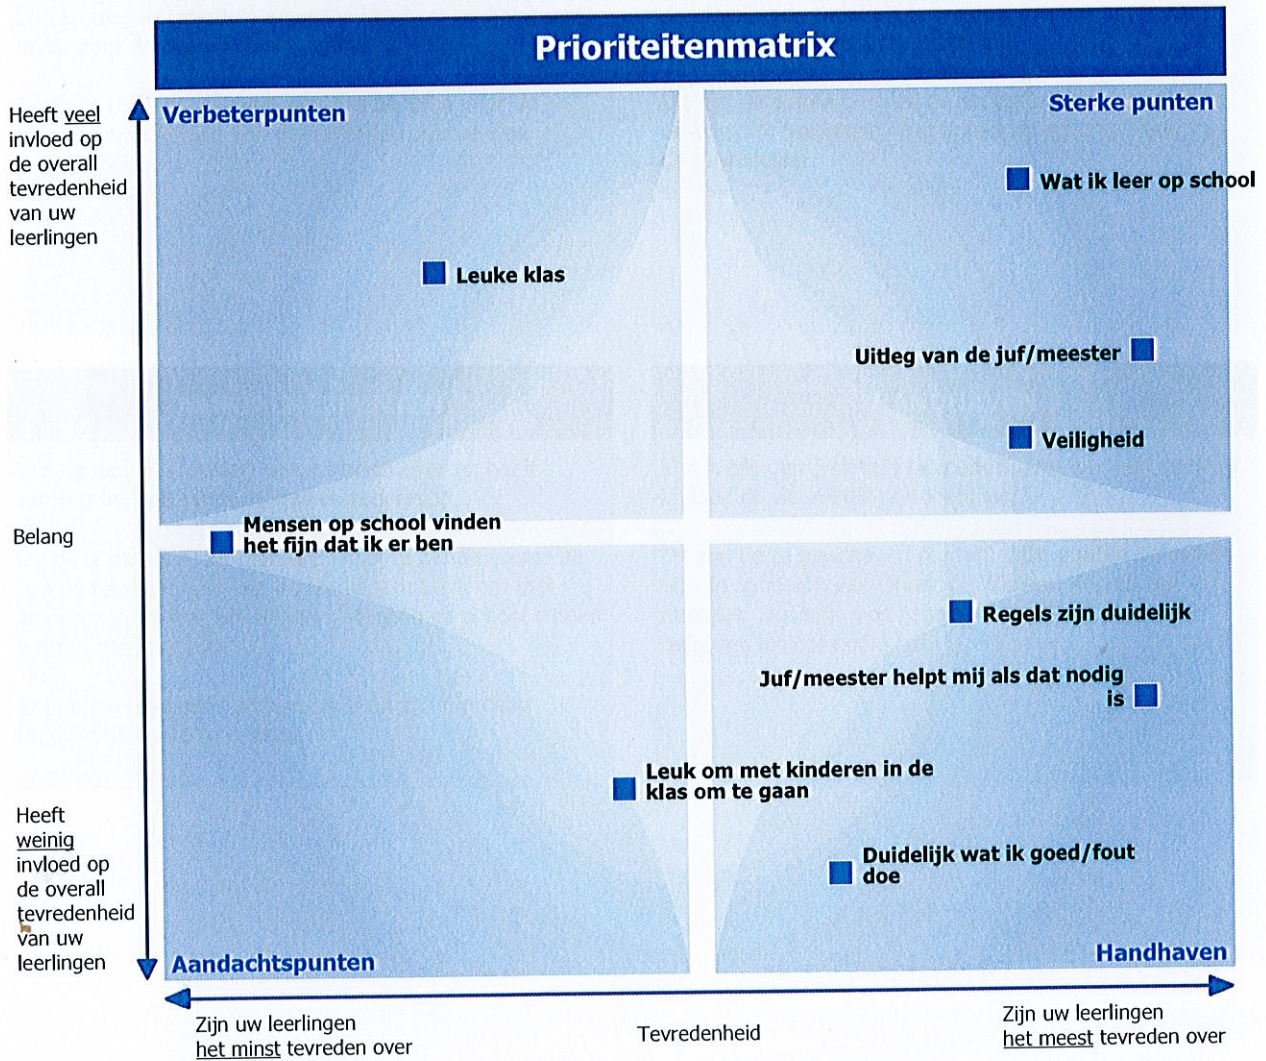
Prioriteitenmatrix

Heeft veel invloed op de overall tevredenheid van uw leerlingen

Verbeterpunten

Sterke punten

Wat ik leer op school

Leuke klas

Uitleg van de juf/meester

Veiligheid

Belang

Mensen op school vinden het fijn dat ik er ben

Regels zijn duidelijk

Juf/meester helpt mij als dat nodig is

Leuk om met kinderen in de klas om te gaan

Heeft weinig invloed op de overall tevredenheid van uw leerlingen

Duidelijk wat ik goed/fout doe

Aandachtspunten

Handhaven

Zijn uw leerlingen het minst tevreden over

Tevredenheid

Zijn uw leerlingen het meest tevreden over